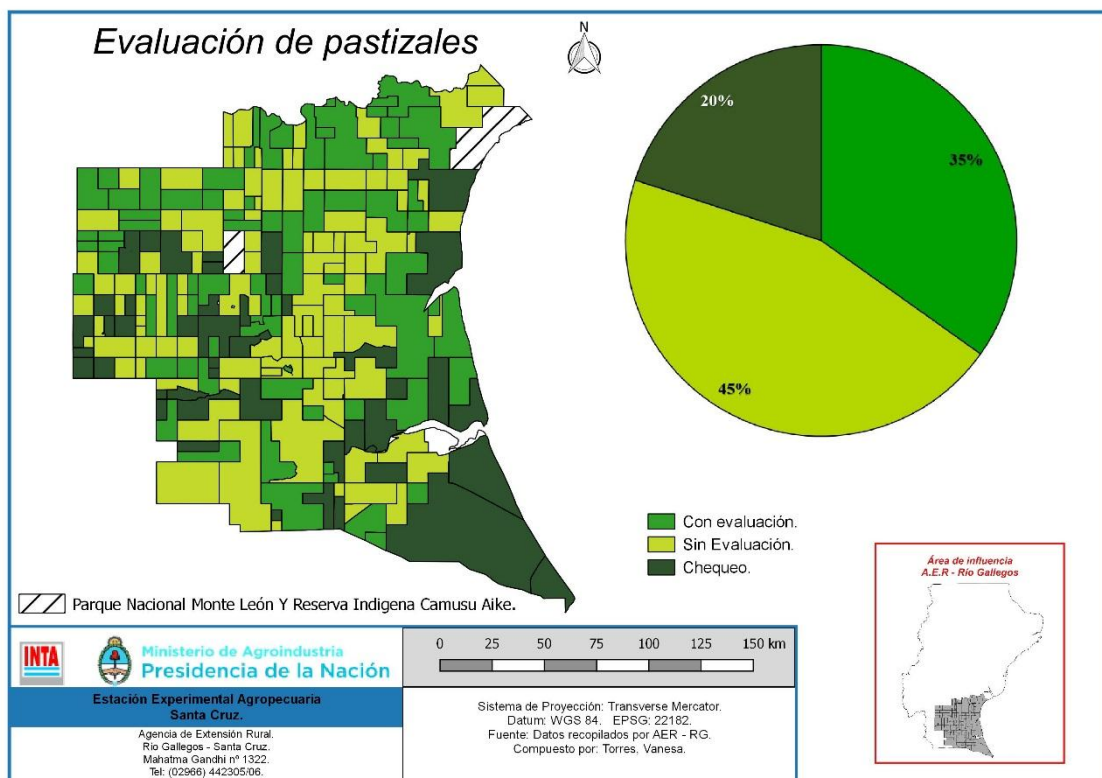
Evaluación de pastizales

N

20%

35%

45%

Con evaluación.
Sin Evaluación.
Chequeo.

Parque Nacional Monte León Y Reserva Indigena Camusu Aike.

Área de influencia
A.E.R - Río Gallegos

INTA

Ministerio de Agroindustria
Presidencia de la Nación

0 25 50 75 100 125 150 km

Estación Experimental Agropecuaria
Santa Cruz.

Agencia de Extensión Rural.
Río Gallegos - Santa Cruz.
Mahatma Gandhi nº 1322.
Tel: (02966) 442305/06.

Sistema de Proyección: Transverse Mercator.
Datum: WGS 84. EPSG: 22182.
Fuente: Datos recopilados por AER - RG.
Compuesto por: Torres, Vanesa.